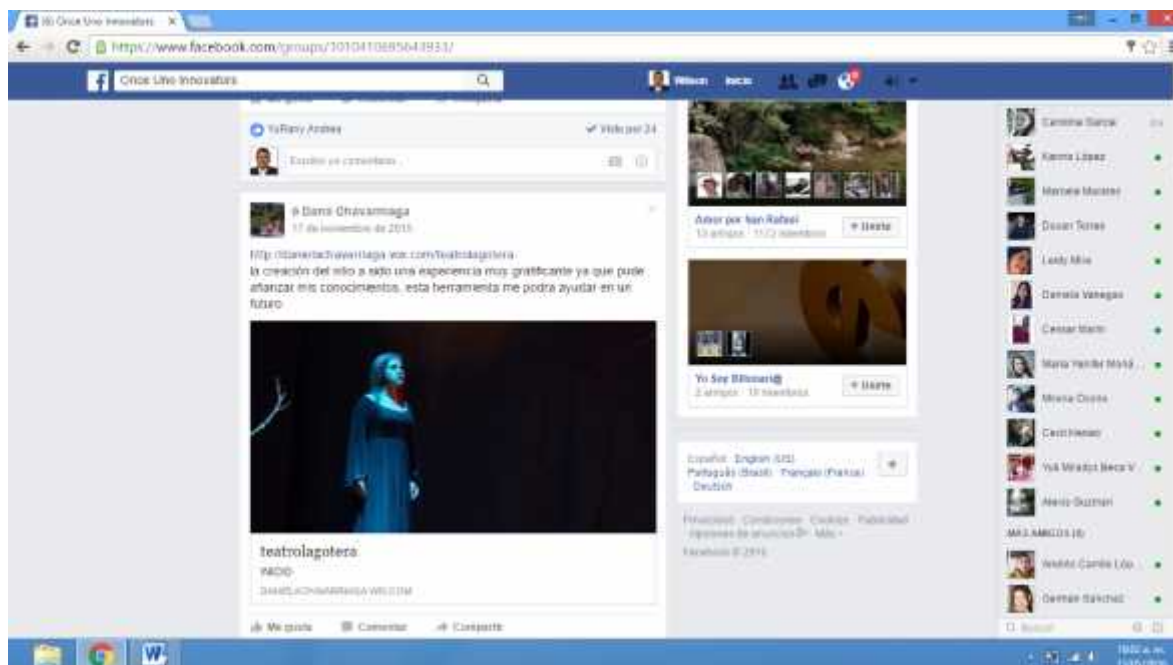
Once Uno Innovators ×

https://www.facebook.com/groups/1010410885643933/

Once Uno Innovators

Wilson Inicio

Yuliany Andrea

✔ Visto por 24

Escribe un comentario...

Daniel Chavarriaga
17 de noviembre de 2015

http://danielachavarriaga.wix.com/teatrolagotera
la creación del sitio a sido una experiencia muy gratificante ya que pude afianzar mis conocimientos, esta herramienta me podra ayudar en un futuro

teatrolagotera
INICIO
DANIELACHAVARRIAGA.WIX.COM

Me gusta Comentar Compartir

Amor por San Rafael
13 amigos · 1172 miembros
+ Unirte

Yo Soy Billonari@
3 amigos · 17 miembros
+ Unirte

Español · English (US) · Português (Brasil) · Français (France) · Deutsch

Privacidad · Condiciones · Cookies · Publicidad · Opciones de anuncios · Más
Facebook © 2015

Carolina García
Karina López
Mariana Moreno
Oscar Torres
Leidy Mira
Daniela Vanegas
Cesar Marin
Maria Yenifer Morá...
Mireia Ocoro
Cecil Henao
Yuli Mirador Neca V
Alexis Guzman
MÁS AMIGOS (8)
Wilson Camilo Lóp...
Damian Sánchez
Buscar